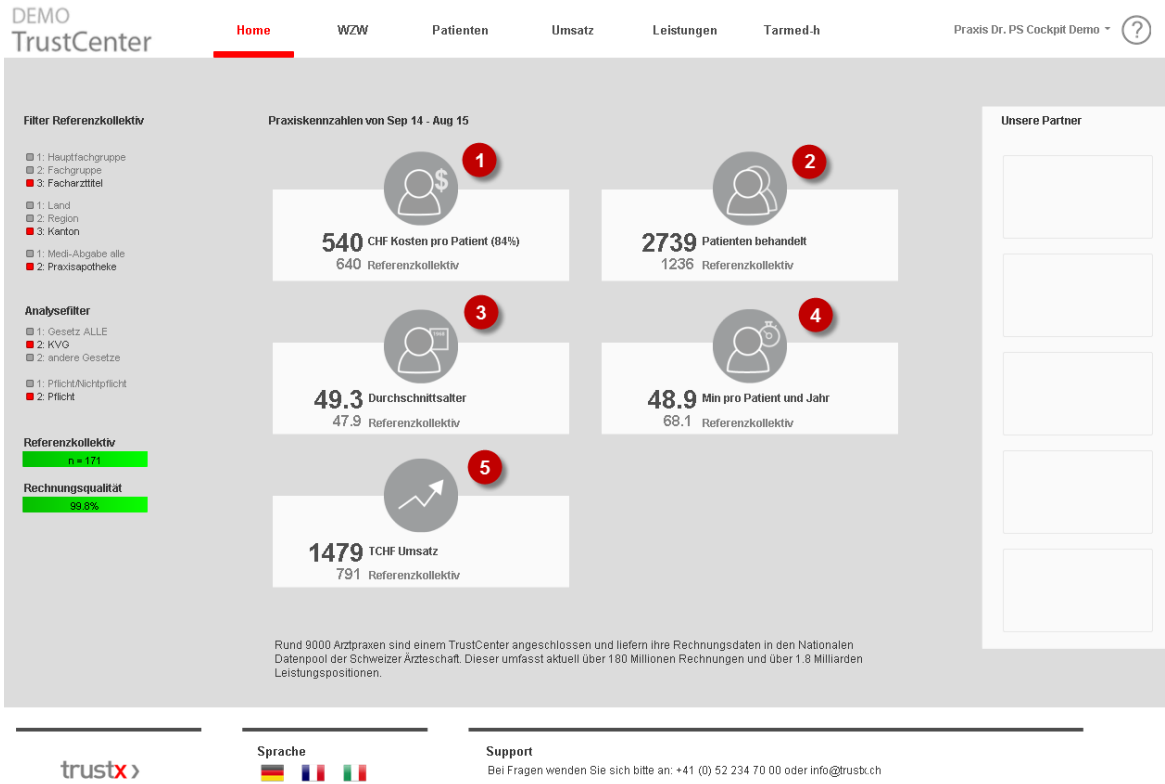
DEMO
TrustCenter

Home WZW Patienten Umsatz Leistungen Tarmed-h

Praxis Dr. PS Cockpit Demo ▾ ?

Filter Referenzkollektiv

1: Hauptfachgruppe
2: Fachgruppe
3: Facharzttitel

1: Land
2: Region
3: Kanton

1: Medi-Abgabe alle
2: Praxisapotheke

Analysefilter

1: Gesetz ALLE
2: KVG
2: andere Gesetze

1: Pflicht/Nichtpflicht
2: Pflicht

Referenzkollektiv
n = 171

Rechnungsqualität
99.8%

Praxiskennzahlen von Sep 14 - Aug 15

1
540 CHF Kosten pro Patient (84%)
640 Referenzkollektiv

2
2739 Patienten behandelt
1236 Referenzkollektiv

3
49.3 Durchschnittsalter
47.9 Referenzkollektiv

4
48.9 Min pro Patient und Jahr
68.1 Referenzkollektiv

5
1479 TCHF Umsatz
791 Referenzkollektiv

Rund 9000 Arztpraxen sind einem TrustCenter angeschlossen und liefern ihre Rechnungsdaten in den Nationalen Datenpool der Schweizer Ärzteschaft. Dieser umfasst aktuell über 180 Millionen Rechnungen und über 1.8 Milliarden Leistungspositionen.

Unsere Partner

trustx›

Sprache

Support
Bei Fragen wenden Sie sich bitte an: +41 (0) 52 234 70 00 oder info@trustx.ch